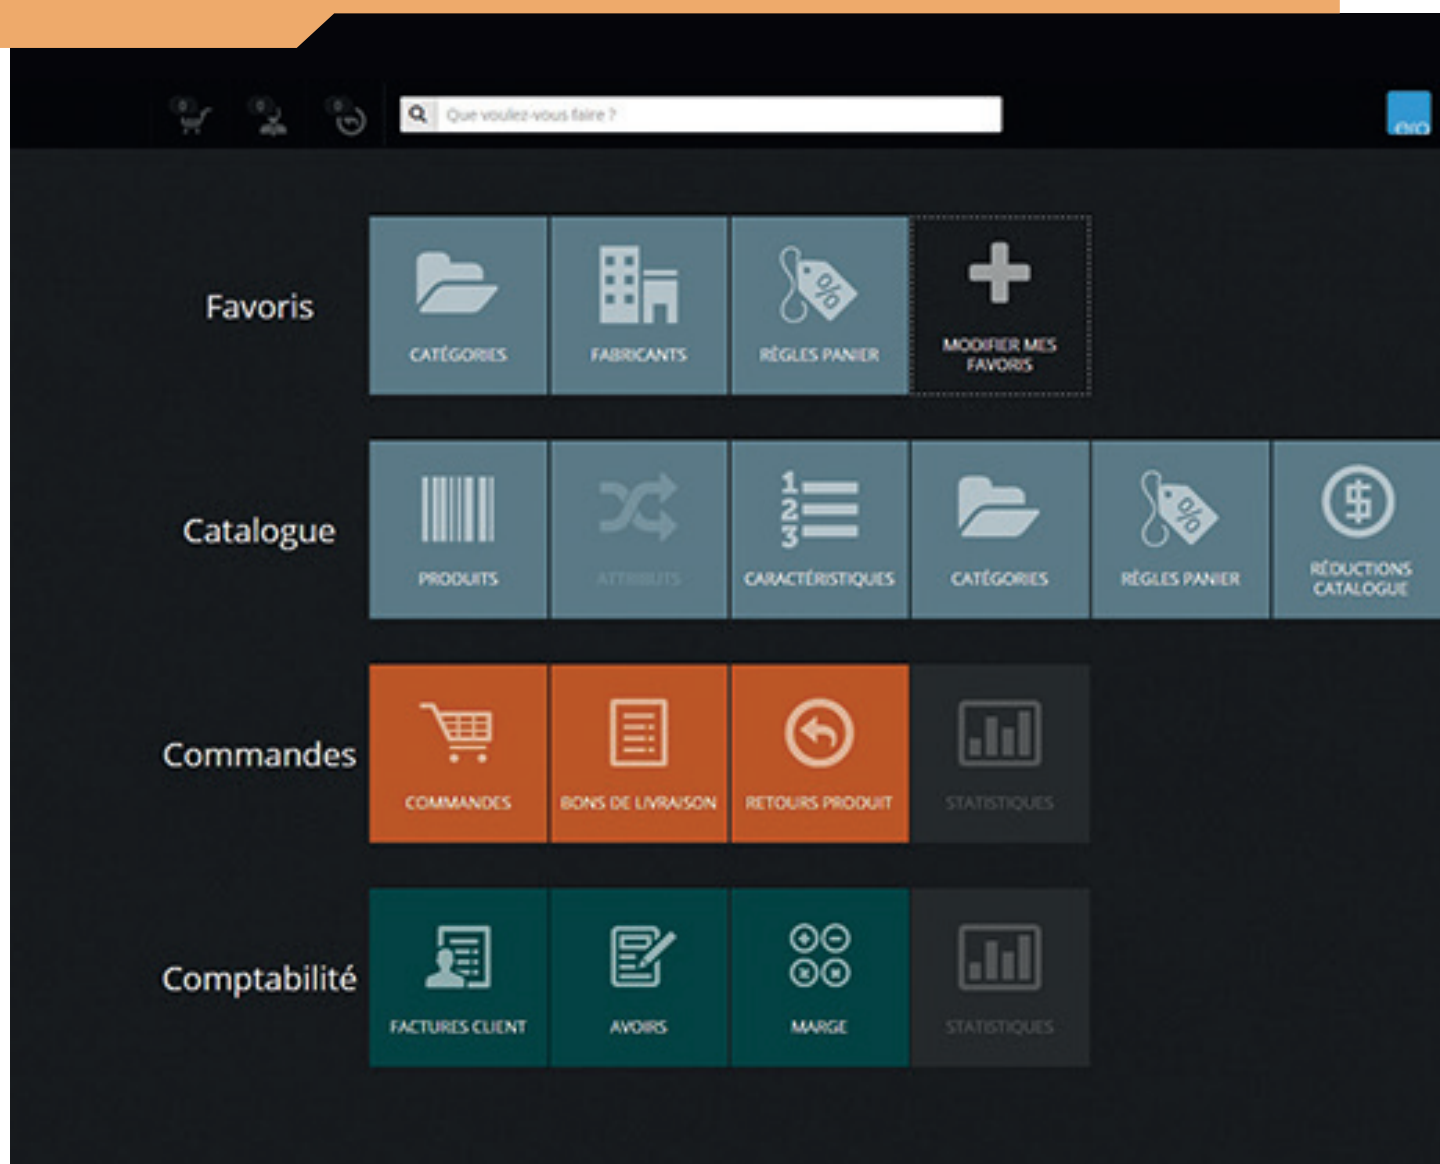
0 0 0

Que voulez-vous faire ?

eio

Favoris

CATÉGORIES

FABRICANTS

RÈGLES PANIER

MODIFIER MES FAVORIS

Catalogue

PRODUITS

ATTRIBUTS

CARACTÉRISTIQUES

CATÉGORIES

RÈGLES PANIER

RÉDUCTIONS CATALOGUE

Commandes

COMMANDES

BONS DE LIVRAISON

RETOURS PRODUIT

STATISTIQUES

Comptabilité

FACTURES CLIENT

AVOIRS

MARGE

STATISTIQUES